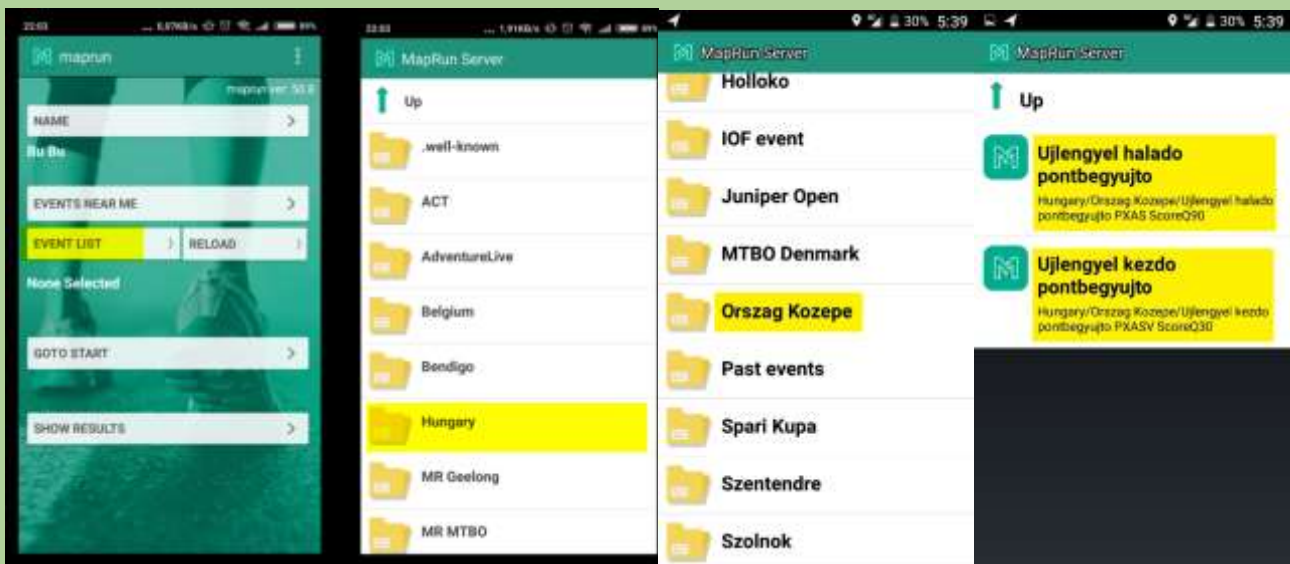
22:03

maprun

maprun ver. 50.8

NAME

Bu Bu

EVENTS NEAR ME

EVENT LIST

RELOAD

None Selected

GOTO START

SHOW RESULTS

22:03

MapRun Server

Up

.well-known

ACT

AdventureLive

Belgium

Bendigo

Hungary

MR Geelong

MR MTBO

30% 5:39

MapRun Server

Holloko

IOF event

Juniper Open

MTBO Denmark

Orszag Kozepe

Past events

Spari Kupa

Szentendre

Szolnok

30% 5:39

MapRun Server

Up

Ujlengyel halado pontbegyujto

Hungary/Orszag Kozepe/Ujlengyel halado pontbegyujto PXAS ScoreQ90

Ujlengyel kezdo pontbegyujto

Hungary/Orszag Kozepe/Ujlengyel kezdo pontbegyujto PXASV ScoreQ30